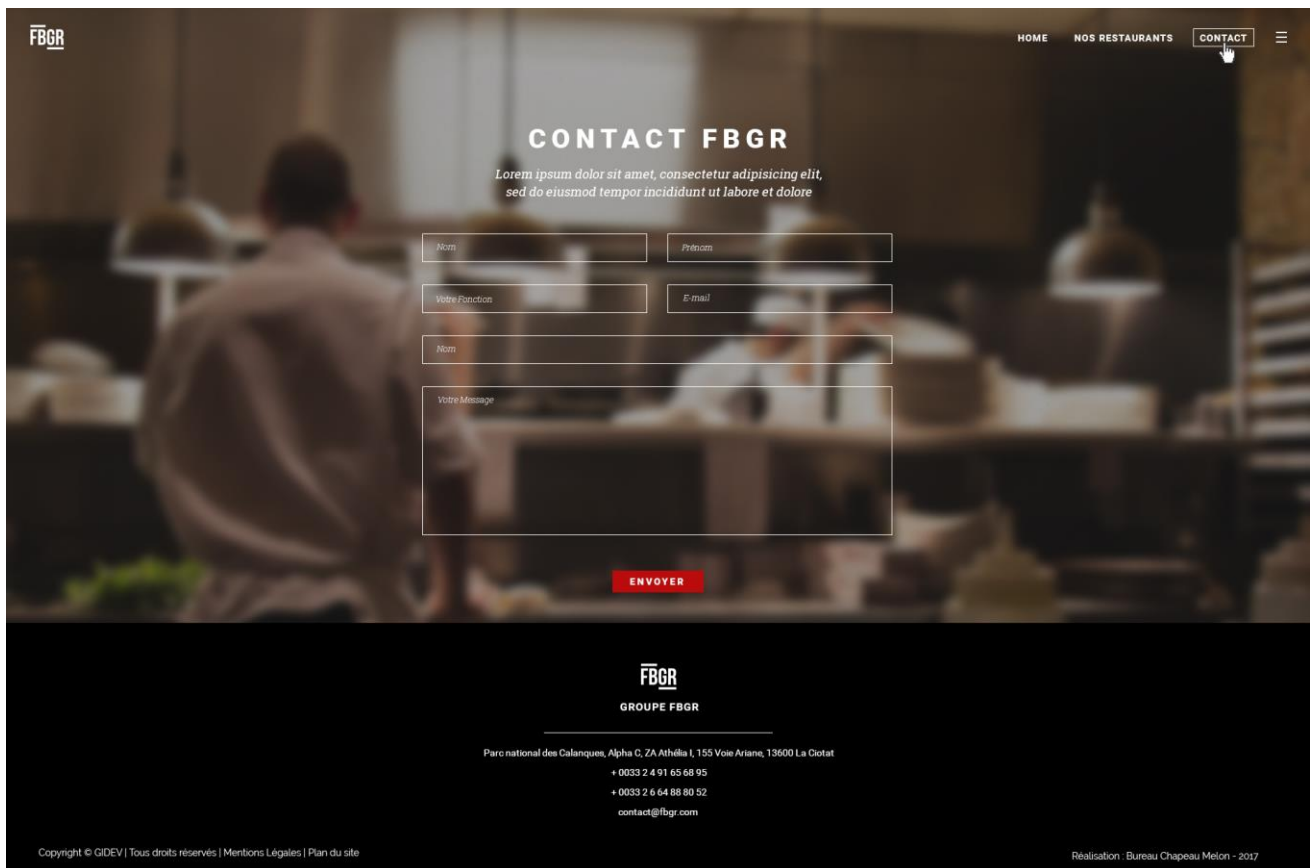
FBGR

HOME NOS RESTAURANTS CONTACT

CONTACT FBGR

Lorem ipsum dolor sit amet, consectetur adipisicing elit, sed do eiusmod tempor incididunt ut labore et dolore

Nom

Prénom

Votre Fonction

E-mail

Nom

Votre Message

ENVOYER

FBGR

GROUPE FBGR

Parc national des Calanques, Alpha C, ZA Athélia I, 155 Voie Ariane, 13600 La Ciotat

+ 0033 2 4 91 65 68 95

+ 0033 2 6 64 88 80 52

contact@fbgr.com

Copyright © GIDEV | Tous droits réservés | Mentions Légales | Plan du site

Réalisation : Bureau Chapeau Melon - 2017